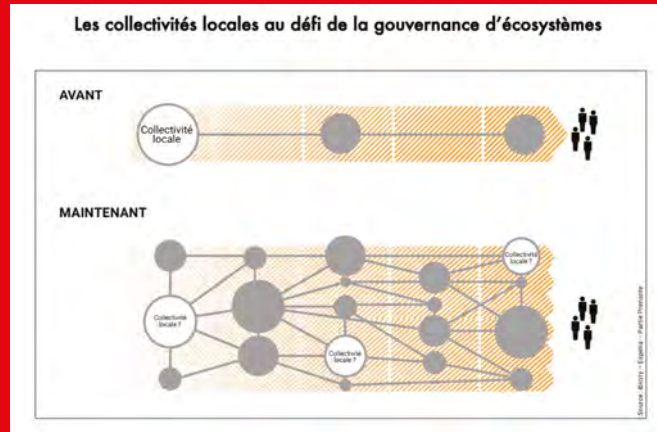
Les collectivités locales au défi de la gouvernance d'écosystèmes

AVANT

Collectivité locale

MAINTENANT

Collectivité locale ?

Collectivité locale ?

Collectivité locale ?

Source : Ecolys – Espelia – Partie Prenante